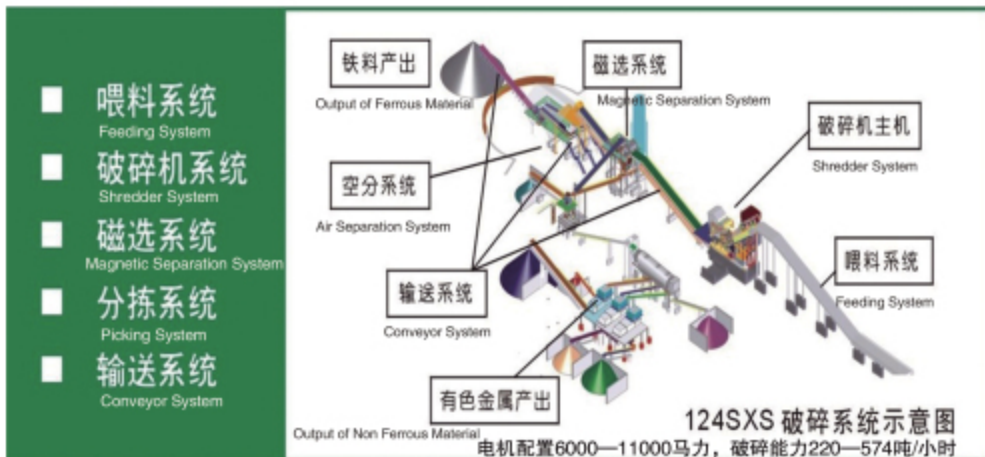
喂料系统
Feeding System

破碎机系统
Shredder System

磁选系统
Magnetic Separation System

分拣系统
Picking System

输送系统
Conveyor System

铁料产出
Output of Ferrous Material

磁选系统
Magnetic Separation System

破碎机主机
Shredder System

空分系统
Air Separation System

喂料系统
Feeding System

输送系统
Conveyor System

有色金属产出
Output of Non Ferrous Material

124SXS 破碎系统示意图
电机配置6000—11000马力，破碎能力220—574吨/小时